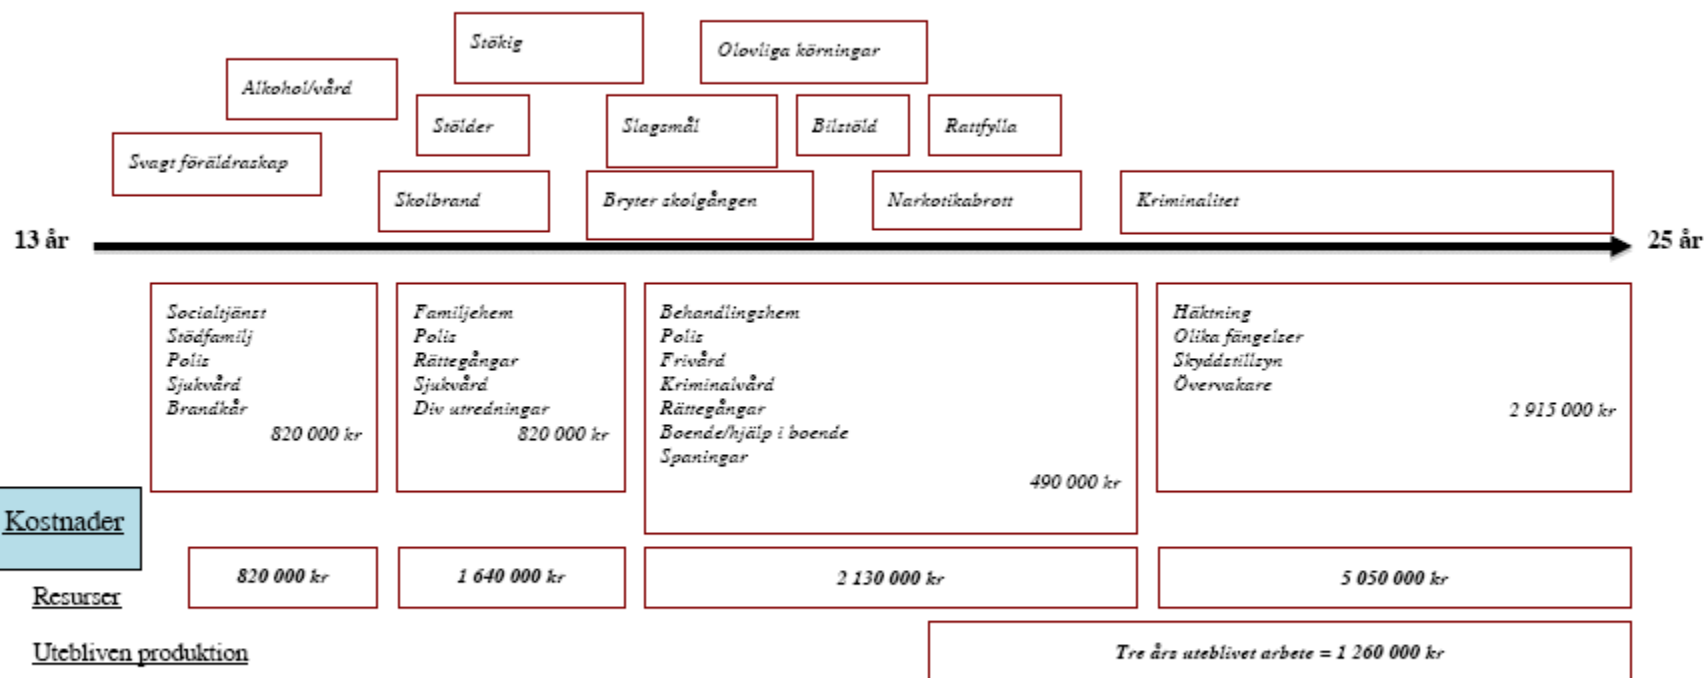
Stökig

Olovliga körningar

Alkohol/vård

Stölder

Slagsmål

Bilstöld

Rattfylla

Svagt föräldraskap

Skolbrand

Bryter skolgången

Narkotikabrott

Kriminalitet

13 år

25 år

Socialtjänst
Stödfamilj
Polis
Sjukvård
Brandkår
820 000 kr

Familjehem
Polis
Rättegångar
Sjukvård
Div utredningar
820 000 kr

Behandlingshem
Polis
Frivård
Kriminalvård
Rättegångar
Boende/hjälp i boende
Spaningar
490 000 kr

Häktning
Olika fängelser
Skyddstillsyn
Övervakare
2 915 000 kr

Kostnader

Resurser

820 000 kr

1 640 000 kr

2 130 000 kr

5 050 000 kr

Utebliven produktion

Tre års uteblivet arbete = 1 260 000 kr